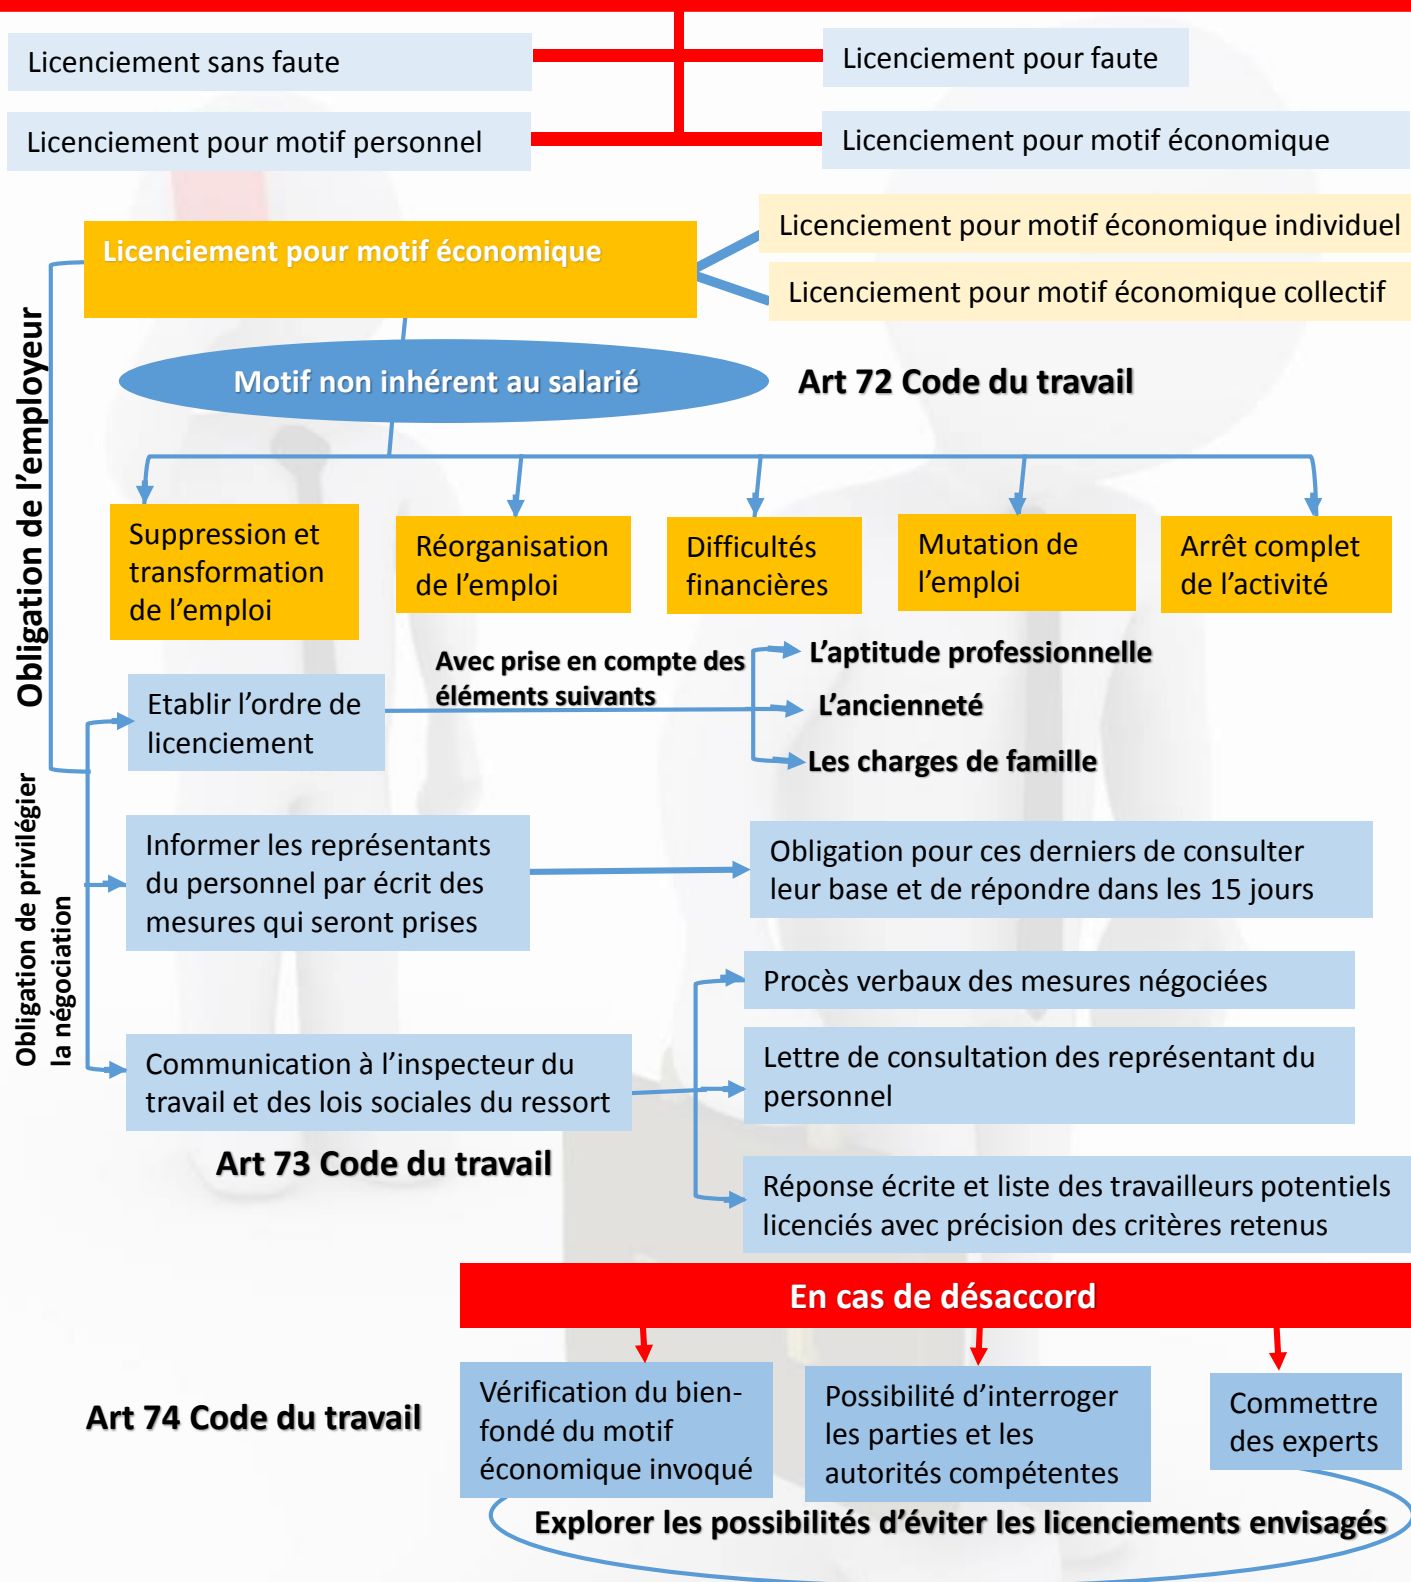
Licenciement sans faute

Licenciement pour faute

Licenciement pour motif personnel

Licenciement pour motif économique

Licenciement pour motif économique

Licenciement pour motif économique individuel

Licenciement pour motif économique collectif

Obligation de l'employeur

Motif non inhérent au salarié

Art 72 Code du travail

Suppression et transformation de l'emploi

Réorganisation de l'emploi

Difficultés financières

Mutation de l'emploi

Arrêt complet de l'activité

Etablir l'ordre de licenciement

Avec prise en compte des éléments suivants

L'aptitude professionnelle

L'ancienneté

Les charges de famille

Obligation de privilégier la négociation

Informer les représentants du personnel par écrit des mesures qui seront prises

Obligation pour ces derniers de consulter leur base et de répondre dans les 15 jours

Procès verbaux des mesures négociées

Communication à l'inspecteur du travail et des lois sociales du ressort

Lettre de consultation des représentant du personnel

Art 73 Code du travail

Réponse écrite et liste des travailleurs potentiels licenciés avec précision des critères retenus

En cas de désaccord

Art 74 Code du travail

Vérification du bien-fondé du motif économique invoqué

Possibilité d'interroger les parties et les autorités compétentes

Commettre des experts

Explorer les possibilités d'éviter les licenciements envisagés